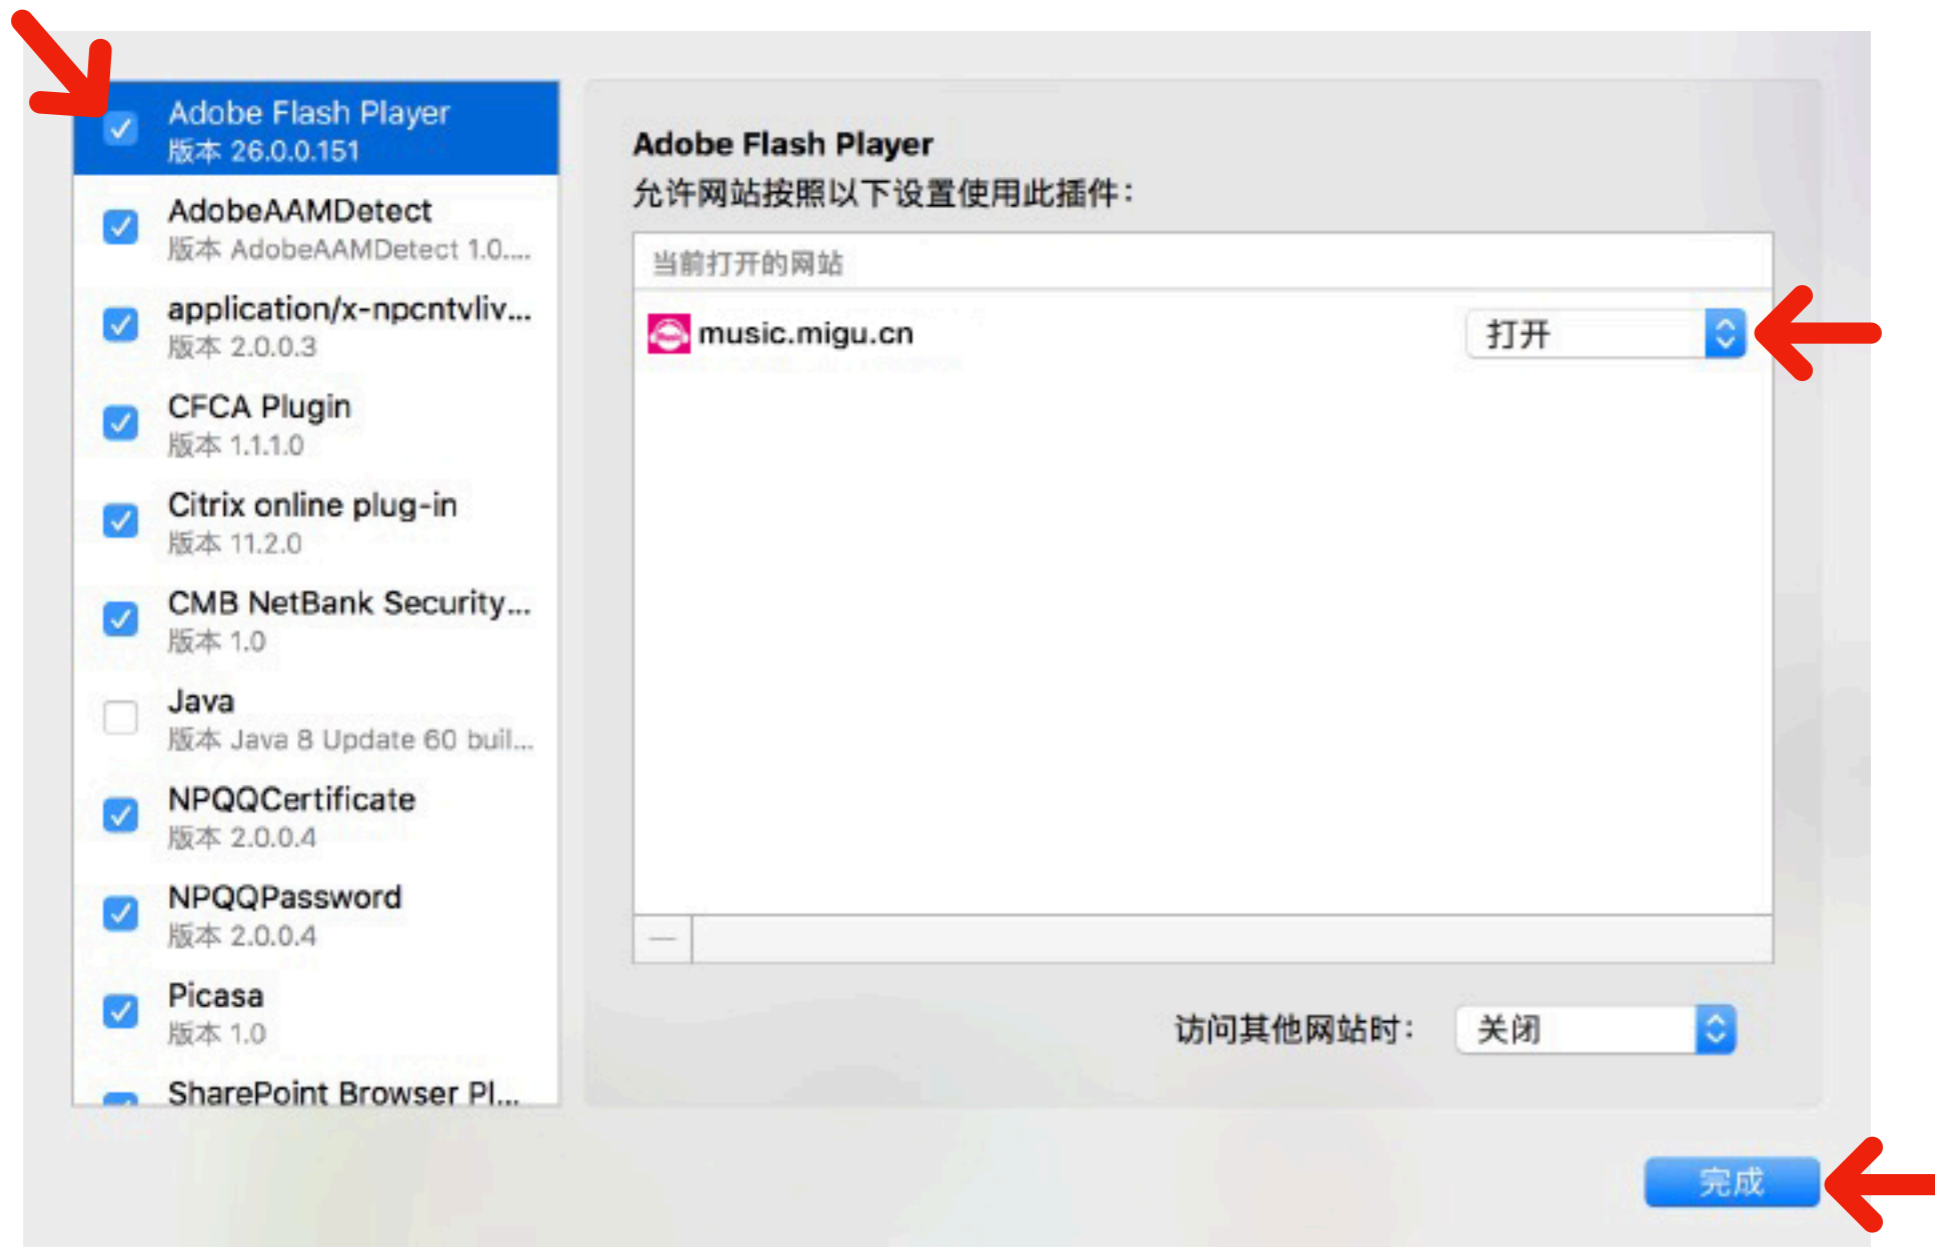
Adobe Flash Player
版本 26.0.0.151

AdobeAAMDetect
版本 AdobeAAMDetect 1.0....

application/x-npcntvliv...
版本 2.0.0.3

CFCA Plugin
版本 1.1.1.0

Citrix online plug-in
版本 11.2.0

CMB NetBank Security...
版本 1.0

Java
版本 Java 8 Update 60 buil...

NPQQCertificate
版本 2.0.0.4

NPQQPassword
版本 2.0.0.4

Picasa
版本 1.0

SharePoint Browser Pl...

Adobe Flash Player
允许网站按照以下设置使用此插件：

当前打开的网站

music.migu.cn 打开

—

访问其他网站时： 关闭

完成